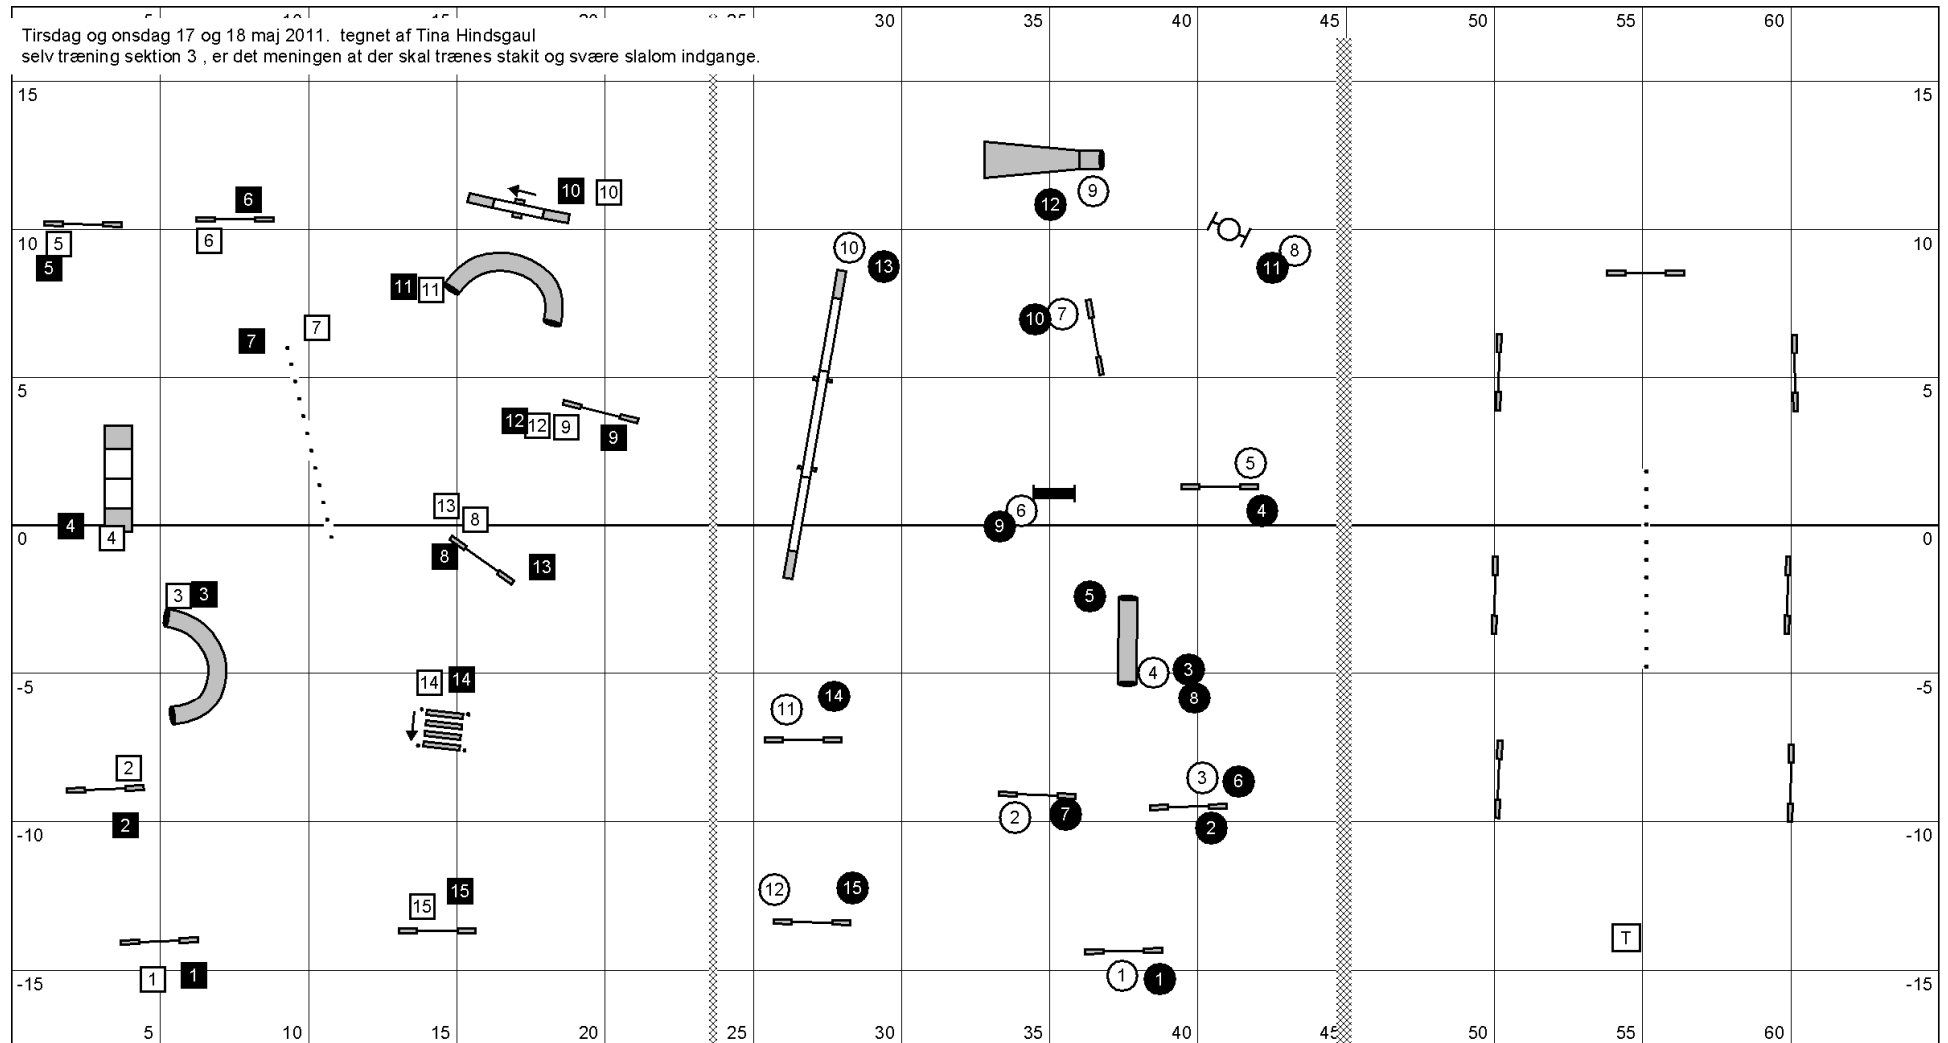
Tirsdag og onsdag 17 og 18 maj 2011. tegnet af Tina Hindsgaul
selv træning sektion 3 , er det meningen at der skal trænes stakit og svære slalom indgange.

30 35 40 45 50 55 60

15 15

6
10 10
10 5 6 9
5 12
10 13 10
11 11 8
11
7 7 10 7

5 5
12 12 9
9
5

13 8 6 4
4 9
0 4 0
8 13
3 3 5

4 3
-5 14 14 14 -5
11 8

2 3 6

2 2 7 2
-10 -10

12 15
15
15

T

1 1 1
-15 -15

5 10 15 20 25 30 35 40 45 50 55 60